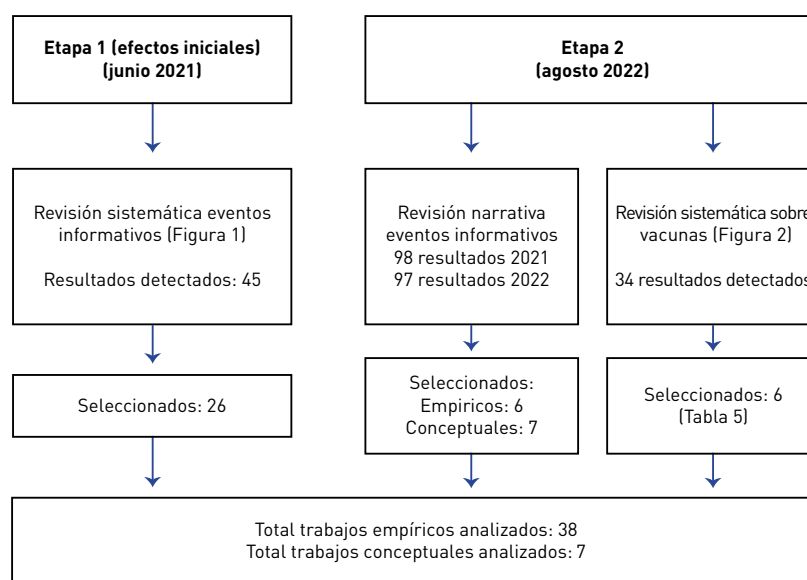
Etapa 1 (efectos iniciales) (junio 2021)

Etapa 2 (agosto 2022)

Revisión sistemática eventos informativos (Figura 1)

Resultados detectados: 45

Revisión narrativa eventos informativos
98 resultados 2021
97 resultados 2022

Revisión sistemática sobre vacunas (Figura 2)

34 resultados detectados

Seleccionados: 26

Seleccionados:
Empiricos: 6
Conceptuales: 7

Seleccionados: 6
(Tabla 5)

Total trabajos empíricos analizados: 38
Total trabajos conceptuales analizados: 7